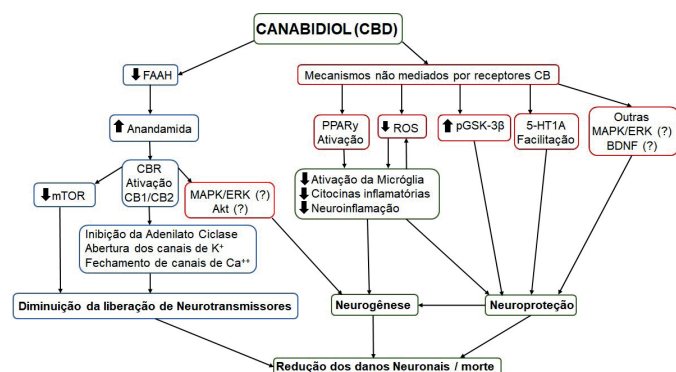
CANABIDIOL (CBD)

⬇ FAAH

Mecanismos não mediados por receptores CB

⬆ Anandamida

PPARγ Ativação

⬇ ROS

⬆ pGSK-3β

5-HT1A Facilitação

Outras MAPK/ERK (?) BDNF (?)

CBR Ativação CB1/CB2

⬇ mTOR

MAPK/ERK (?) Akt (?)

⬇ Ativação da Micróglia
⬇ Citocinas inflamatórias
⬇ Neuroinflamação

Inibição da Adenilato Ciclase
Abertura dos canais de K$^+$
Fechamento de canais de Ca$^{++}$

Diminuição da liberação de Neurotransmissores

Neurogênese

Neuroproteção

Redução dos danos Neuronais / morte